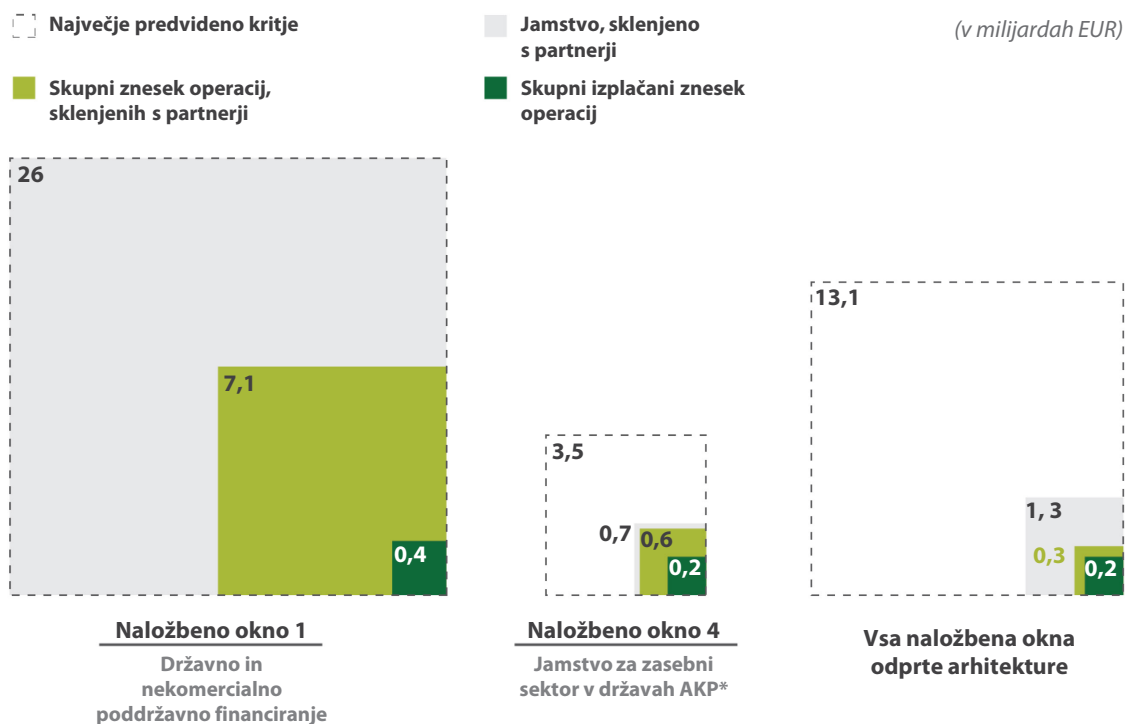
Največje predvideno kritje

Jamstvo, sklenjeno s partnerji

(v milijardah EUR)

Skupni znesek operacij, sklenjenih s partnerji

Skupni izplačani znesek operacij

26

7,1

0,4

3,5

0,7

0,6

0,2

13,1

1, 3

0,3

0,2

Naložbeno okno 1

Državno in nekomercialno poddržavno financiranje

Naložbeno okno 4

Jamstvo za zasebni sektor v državah AKP*

Vsa naložbena okna odprte arhitekture